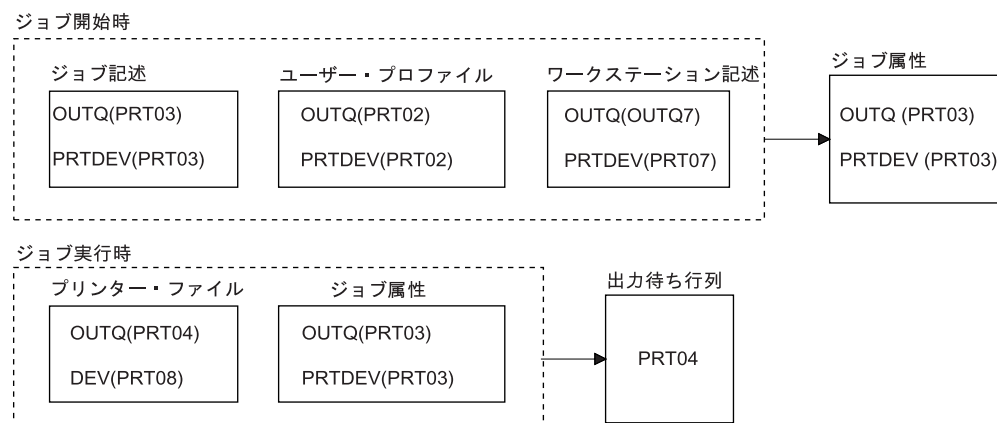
ジョブ開始時

ジョブ記述
OUTQ(PRT03)
PRTDEV(PRT03)

ユーザー・プロファイル
OUTQ(PRT02)
PRTDEV(PRT02)

ワークステーション記述
OUTQ(OUTQ7)
PRTDEV(PRT07)

ジョブ属性
OUTQ (PRT03)
PRTDEV (PRT03)

ジョブ実行時

プリンター・ファイル
OUTQ(PRT04)
DEV(PRT08)

ジョブ属性
OUTQ(PRT03)
PRTDEV(PRT03)

出力待ち行列
PRT04